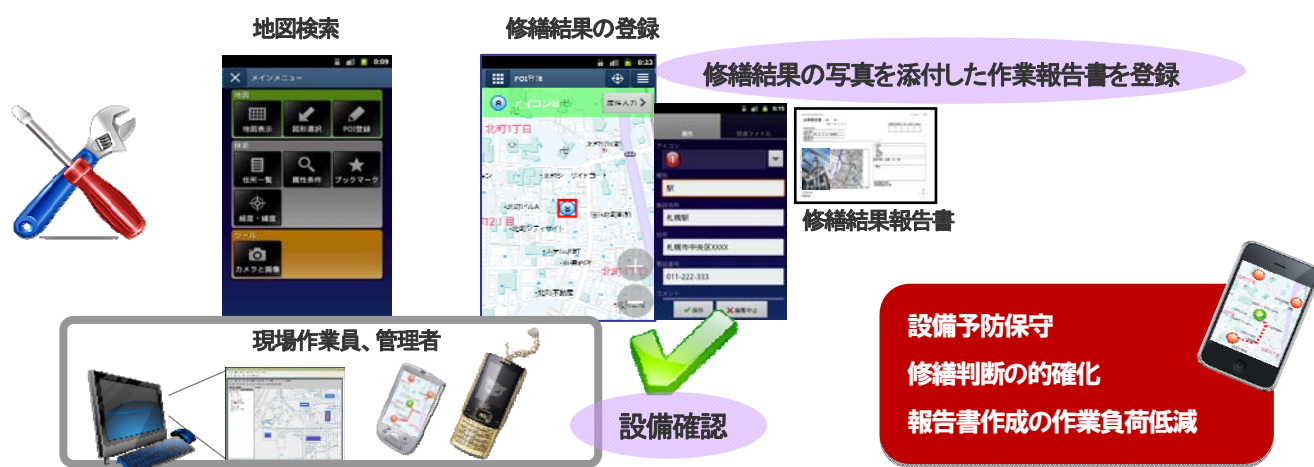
地図検索

修繕結果の登録

修繕結果の写真を添付した作業報告書を登録

メインメニュー

地図

地図表示

図形選択

POI登録

検索

住所一覧

属性条件

ブックマーク

経度・緯度

ツール

カメラと画像

POI

アイコン

座標入力

北町1丁目

札幌駅

札幌市中央区XXXX

011-222-333

修繕結果報告書

現場作業員、管理者

設備確認

設備予防保守

修繕判断の的確化

報告書作成の作業負荷低減